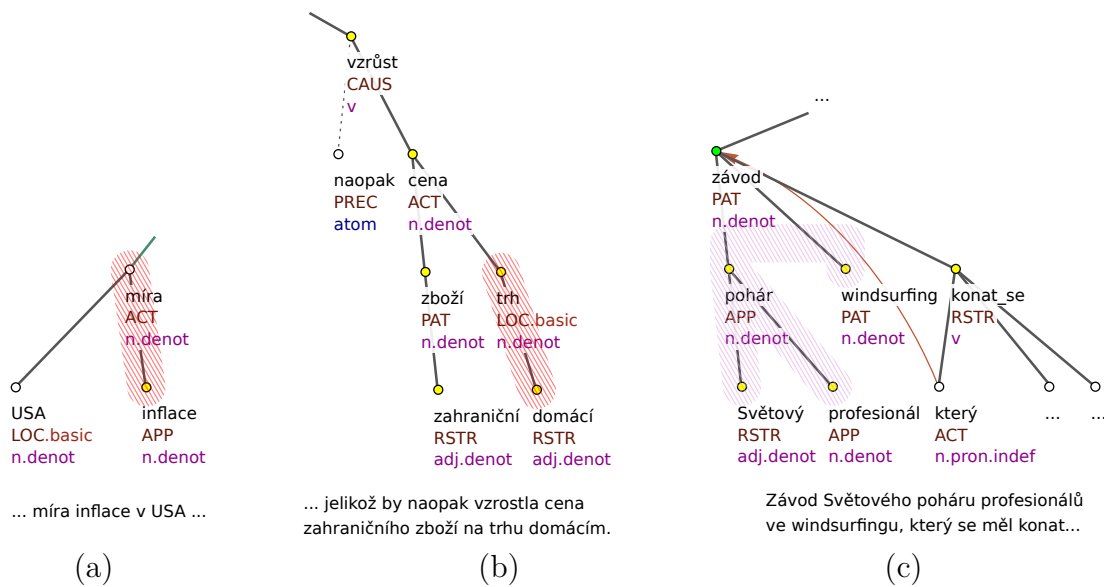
míra
ACT
n.denot

USA
LOC.basic
n.denot

inflace
APP
n.denot

... míra inflace v USA ...

(a)

vzrůst
CAUS
v

naopak
PREC
atom

cena
ACT
n.denot

zboží
PAT
n.denot

trh
LOC.basic
n.denot

zahraniční
RSTR
adj.denot

domácí
RSTR
adj.denot

... jelikož by naopak vzrostla cena zahraničního zboží na trhu domácím.

(b)

...

závod
PAT
n.denot

pohár
APP
n.denot

windsurfing
PAT
n.denot

konat_se
RSTR
v

Světový
RSTR
adj.denot

profesionál
APP
n.denot

který
ACT
n.pron.indef

...

...

Závod Světového poháru profesionálů ve windsurfingu, který se měl konat...

(c)